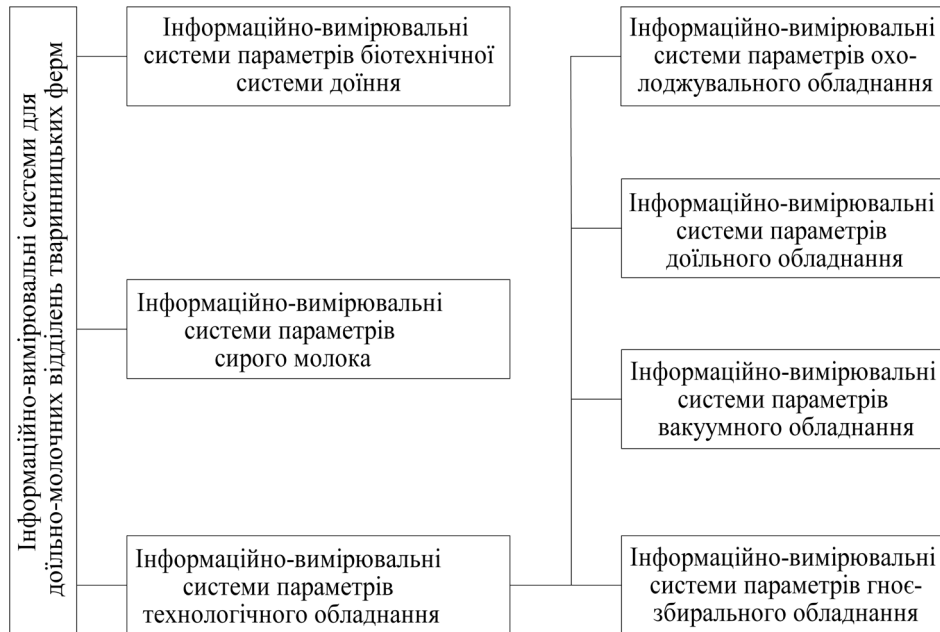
Інформаційно-вимірювальні системи для доїльно-молочних відділень тваринницьких ферм

Інформаційно-вимірювальні системи параметрів біотехнічної системи доїння

Інформаційно-вимірювальні системи параметрів сирого молока

Інформаційно-вимірювальні системи параметрів технологічного обладнання

Інформаційно-вимірювальні системи параметрів охолоджувального обладнання

Інформаційно-вимірювальні системи параметрів доїльного обладнання

Інформаційно-вимірювальні системи параметрів вакуумного обладнання

Інформаційно-вимірювальні системи параметрів гноєзбирального обладнання